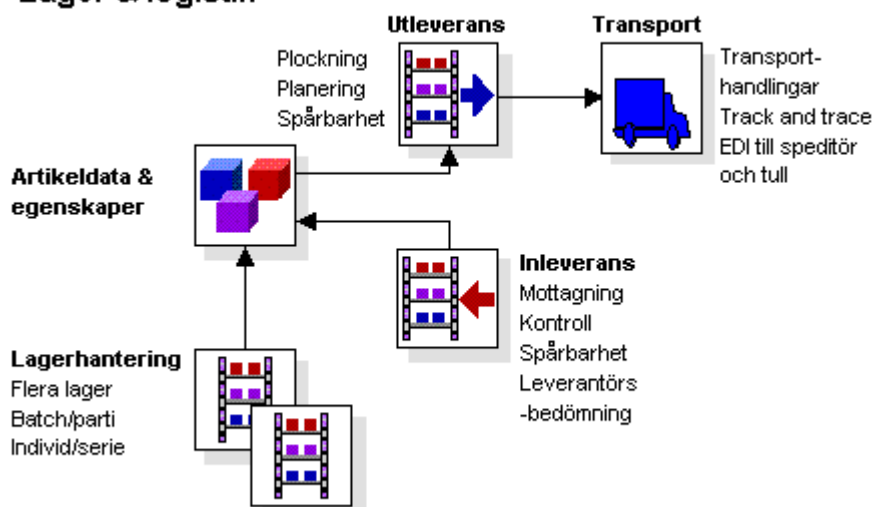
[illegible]

Utleverans

Plockning
Planering
Spårbarhet

Transport

Transporthandlingar
Track and trace
EDI till speditör och tull

Artikeldata & egenskaper

Inleverans
Mottagning
Kontroll
Spårbarhet
Leverantörs -bedömning

Lagerhantering
Flera lager
Batch/parti
Individ/serie